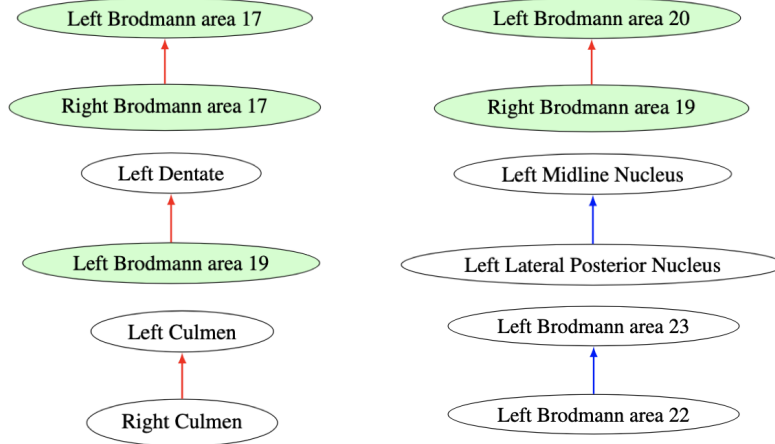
Left Brodmann area 17

Right Brodmann area 17

Left Dentate

Left Brodmann area 19

Left Culmen

Right Culmen

Left Brodmann area 20

Right Brodmann area 19

Left Midline Nucleus

Left Lateral Posterior Nucleus

Left Brodmann area 23

Left Brodmann area 22